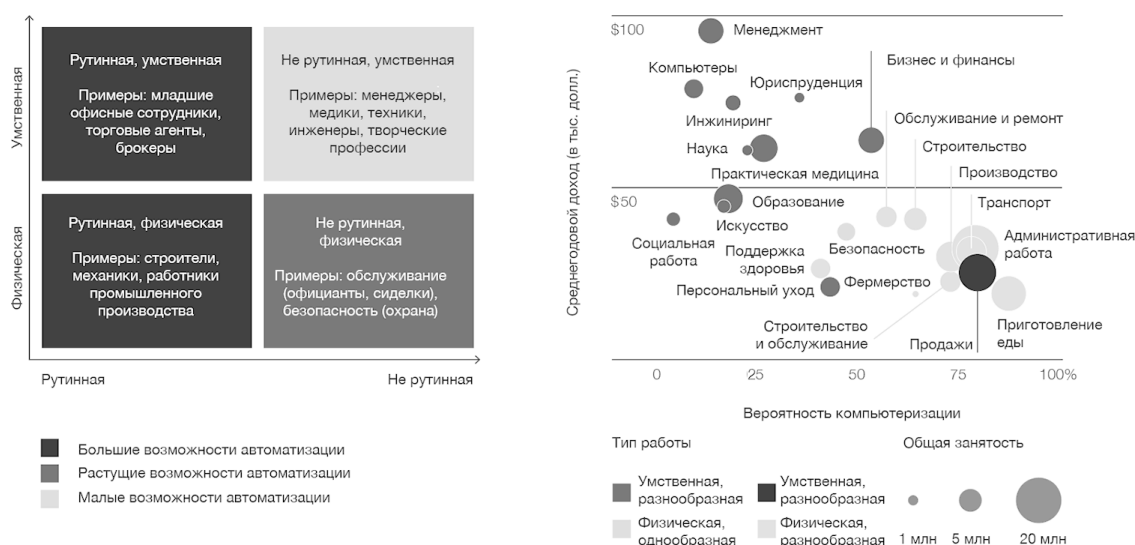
Умственная

Физическая

Рутинная, умственная

Примеры: младшие офисные сотрудники, торговые агенты, брокеры

Не рутинная, умственная

Примеры: менеджеры, медики, техники, инженеры, творческие профессии

Рутинная, физическая

Примеры: строители, механики, работники промышленного производства

Не рутинная, физическая

Примеры: обслуживание (официанты, сиделки), безопасность (охрана)

Рутинная

Не рутинная

Большие возможности автоматизации

Растущие возможности автоматизации

Малые возможности автоматизации

Среднегодовой доход (в тыс. долл.)

$100

$50

Менеджмент

Бизнес и финансы

Компьютеры

Юриспруденция

Инжиниринг

Обслуживание и ремонт

Наука

Строительство

Практическая медицина

Производство

Образование

Транспорт

Искусство

Социальная работа

Поддержка здоровья

Безопасность

Административная работа

Фермерство

Персональный уход

Строительство и обслуживание

Продажи

Приготовление еды

0

25

50

75

100%

Вероятность компьютеризации

Тип работы

Умственная, разнообразная

Умственная, разнообразная

Физическая, однообразная

Физическая, разнообразная

Общая занятость

1 млн

5 млн

20 млн